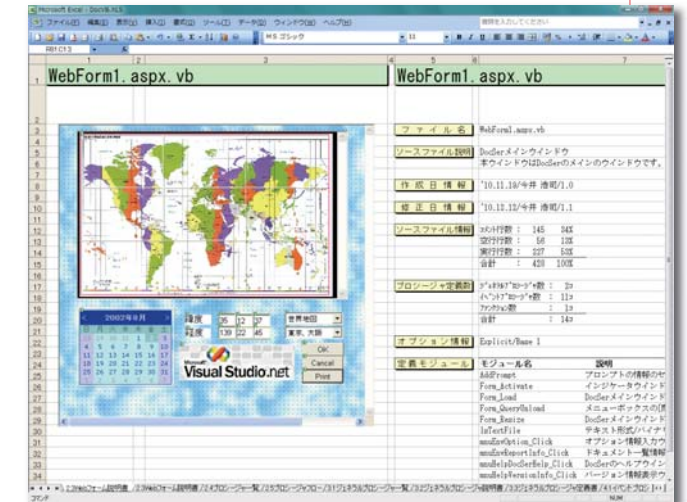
Microsoft Excel - DocVB.XLS

ファイル(F) 編集(E) 表示(V) 挿入(I) 書式(O) ツール(T) データ(D) ウィンドウ(W) ヘルプ(H)

質問を入力してください

MS ゴシック

11

R81C13

WebForm1.aspx.vb

WebForm1.aspx.vb

2002年8月

緯度 35 12 37

経度 139 22 45

世界地図

東京, 大阪

OK

Cancel

Print

Visual Studio.net

ファイル名 WebForm1.aspx.vb

ソースファイル説明 DocSerメインウインドウ
本ウインドウはDocSerのメインのウインドウです。

作成日情報 '10.11.19/今井 啓明/1.0

修正日情報 '10.12.12/今井 啓明/1.1

ソースファイル情報 コメント行数 : 145 34%
空行行数 : 56 13%
実行行数 : 227 53%
合計 : 428 100%

プロシージャ定義数 ゼネラルプロシージャ数 : 2s
イベントプロシージャ数 : 11s
ファンクション数 : 1s
合計 : 14s

オプション情報 Explicit/Base 1

定義モジュール モジュール名 説明
AddPrompt プロンプトの情報のセ
Form_Activate インジケータウインド
Form_Load DocSerメインウインド
Form_QueryUnload メニューボックスの[閉
Form_Resize DocSerメインウインド
IsTextFile テキスト形式/バイナリ
mnuEnvOption_Click オプション情報入力ウ
mnuEnvReportInfo_Click ドキュメント一覧情報
mnuHelpDocSerHelp_Click DocSerのヘルプウイン
mnuHelpVersionInfo_Click バージョン情報表示ウ

1.Webフォーム説明書 / 2.Webフォーム説明書 / 2.4プロシージャ一覧 / 2.5プロシージャフロー / 3.1ジェネラルプロシージャ一覧 / 3.2ジェネラルプロシージャ説明書 / 3.3ジェネラルプロシージャ定義書 / 4.1イベントプロシ

コマンド

NUM